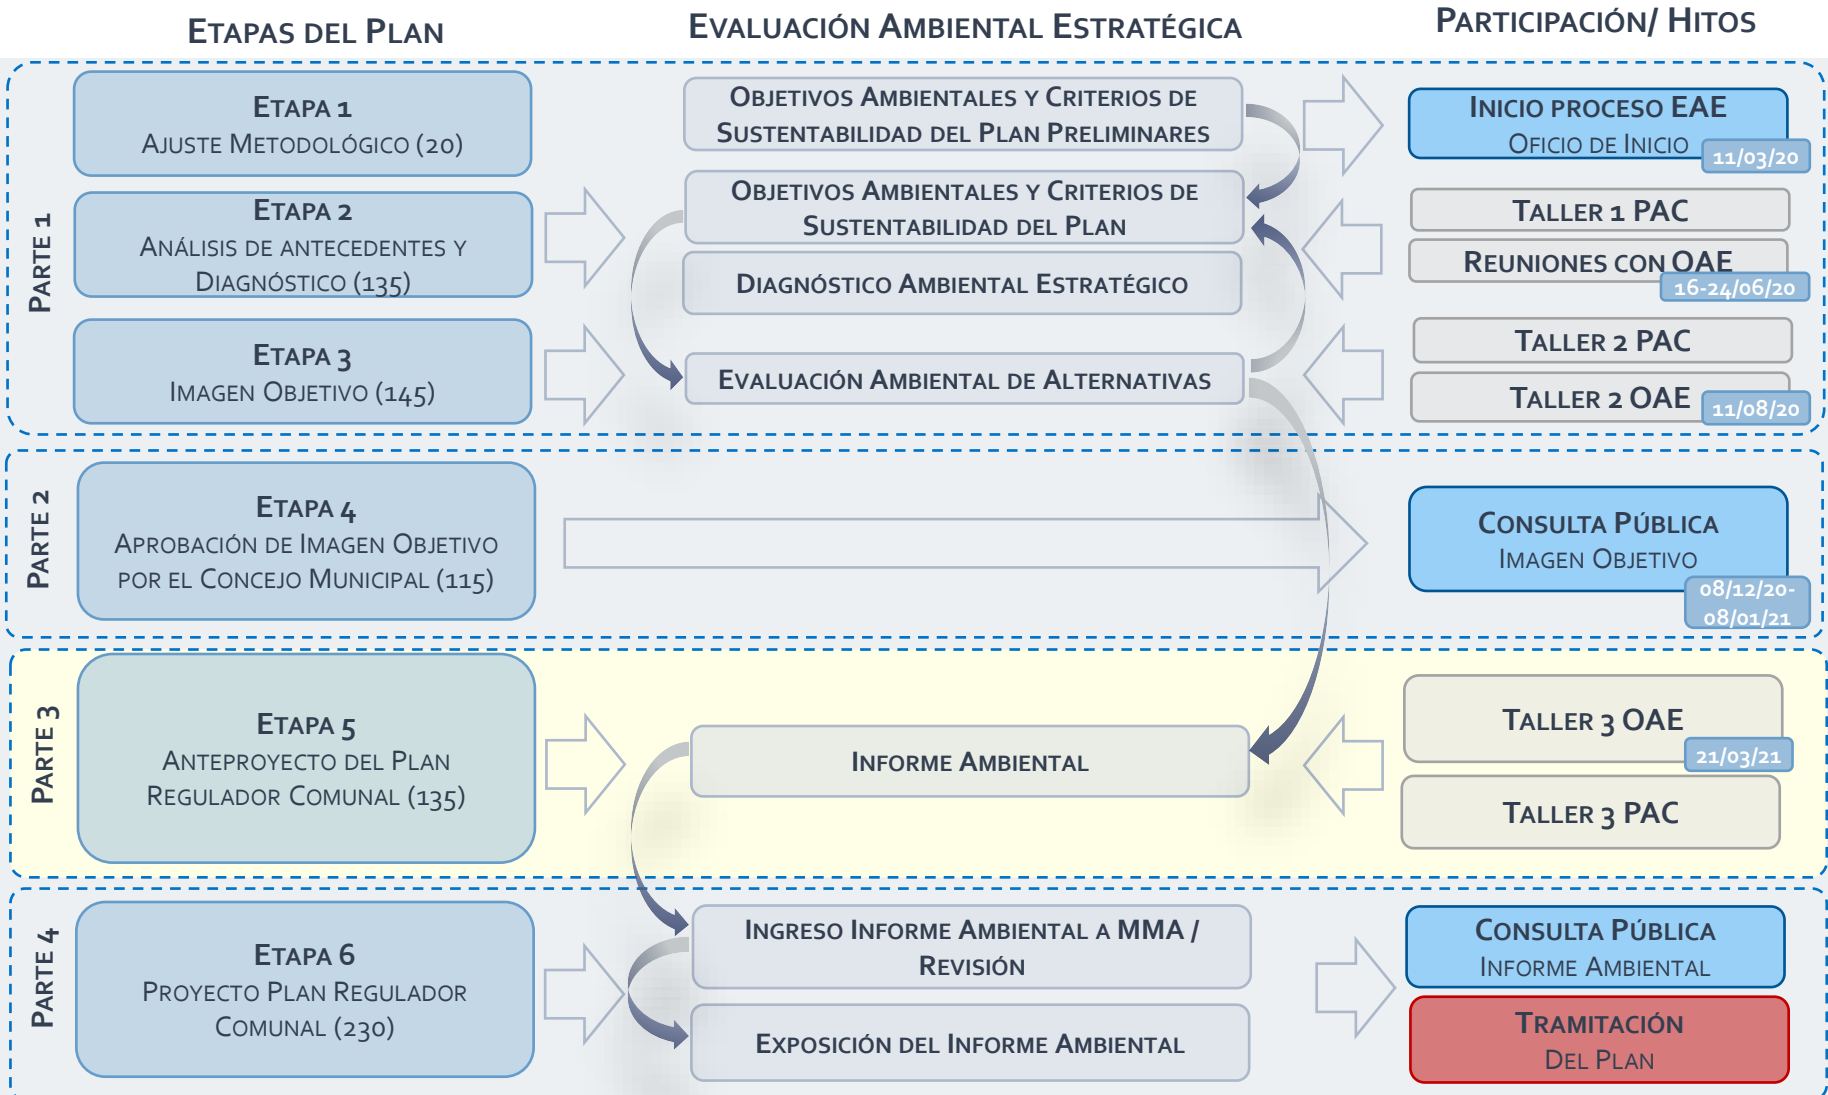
Etapas del Plan

Evaluación Ambiental Estratégica

Participación/ Hitos

Parte 1

Etapa 1
Ajuste Metodológico (20)

Etapa 2
Análisis de antecedentes y Diagnóstico (135)

Etapa 3
Imagen Objetivo (145)

Objetivos Ambientales y Criterios de Sustentabilidad del Plan Preliminares

Objetivos Ambientales y Criterios de Sustentabilidad del Plan

Diagnóstico Ambiental Estratégico

Evaluación Ambiental de Alternativas

Inicio proceso EAE
Oficio de Inicio
11/03/20

Taller 1 PAC

Reuniones con OAE
16-24/06/20

Taller 2 PAC

Taller 2 OAE
11/08/20

Parte 2

Etapa 4
Aprobación de Imagen Objetivo por el Concejo Municipal (115)

Consulta Pública
Imagen Objetivo
08/12/20-08/01/21

Parte 3

Etapa 5
Anteproyecto del Plan Regulador Comunal (135)

Informe Ambiental

Taller 3 OAE
21/03/21

Taller 3 PAC

Parte 4

Etapa 6
Proyecto Plan Regulador Comunal (230)

Ingreso Informe Ambiental a MMA / Revisión

Exposición del Informe Ambiental

Consulta Pública
Informe Ambiental

Tramitación
Del Plan